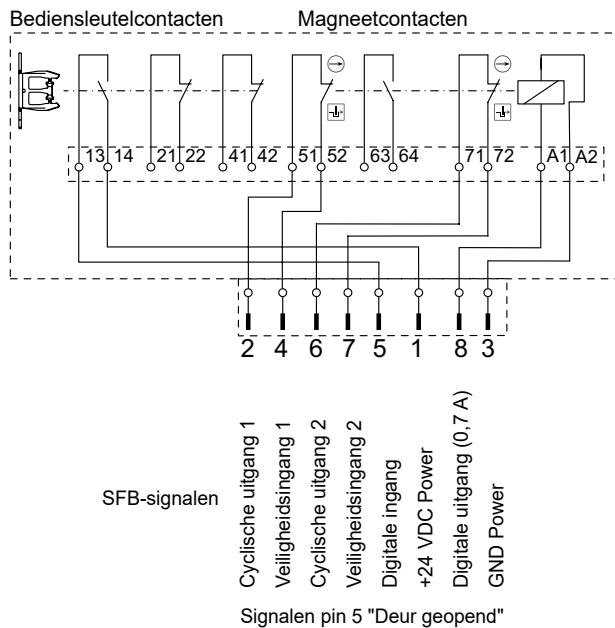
Bediensleutelcontacten

Magneetcontacten

13 14 21 22 41 42 51 52 63 64 71 72 A1 A2

2 4 6 7 5 1 8 3

SFB-signalen

Cyclische uitgang 1
Veiligheidsingang 1
Cyclische uitgang 2
Veiligheidsingang 2
Digitale ingang
+24 VDC Power
Digitale uitgang (0,7 A)
GND Power

Signalen pin 5 "Deur geopend"